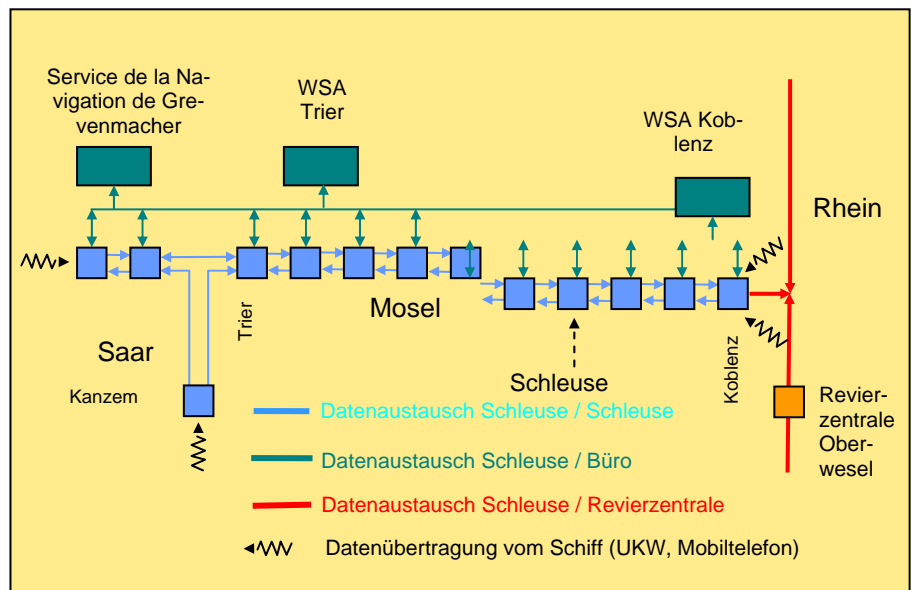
Service de la Navigation de Grevenmacher

WSA Trier

WSA Koblenz

Rhein

Trier

Mosel

Saar

Kanzem

Schleuse

Koblenz

Revierzentrale Oberwesel

Datenaustausch Schleuse / Schleuse

Datenaustausch Schleuse / Büro

Datenaustausch Schleuse / Revierzentrale

Datenübertragung vom Schiff (UKW, Mobiltelefon)